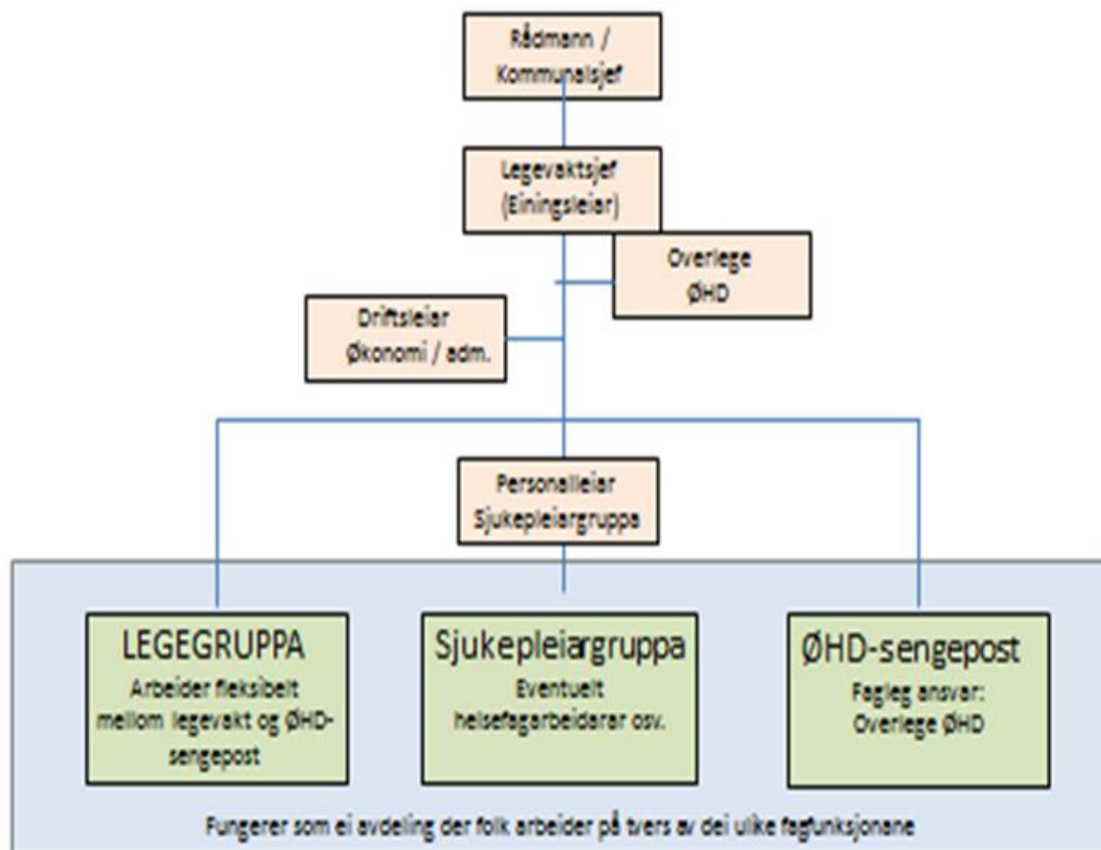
Rådmann / Kommunalsjef

Legevaktsjef (Einingsleiar)

Overlege ØHD

Driftsleiar Økonomi / adm.

Personalleiar Sjukepleiargruppa

LEGEGRUPPA
Arbeider fleksibelt mellom legevakt og ØHD-sengepost

Sjukepleiargruppa
Eventuelt helsefagarbeidarar osv.

ØHD-sengepost
Fagleg ansvar: Overlege ØHD

Fungerer som ei avdeling der folk arbeider på tvers av dei ulike fagfunksjonane